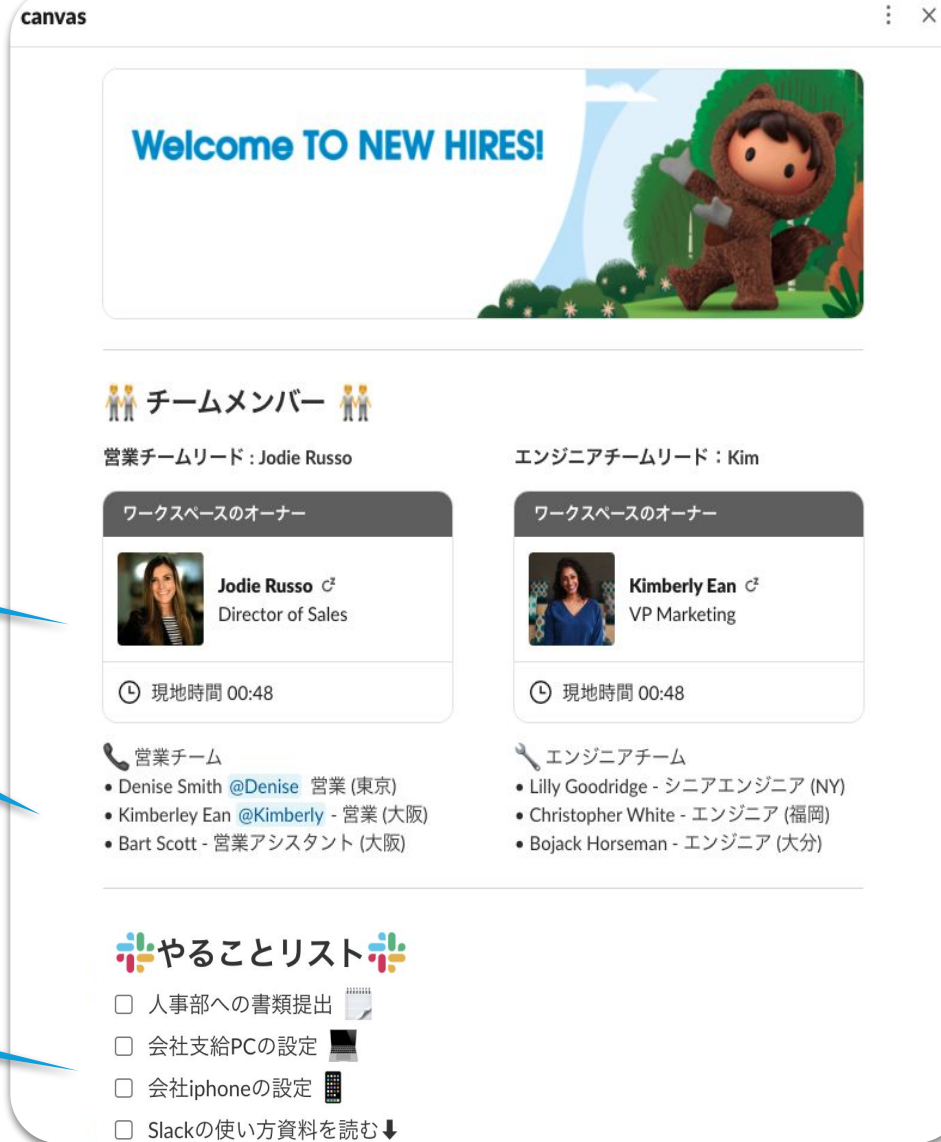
canvas

Welcome TO NEW HIRES!

チームメンバー

営業チームリード : Jodie Russo

ワークスペースのオーナー

Jodie Russo
Director of Sales

現地時間 00:48

営業チーム
• Denise Smith @Denise 営業 (東京)
• Kimberley Ean @Kimberly - 営業 (大阪)
• Bart Scott - 営業アシスタント (大阪)

エンジニアチームリード : Kim

ワークスペースのオーナー

Kimberly Ean
VP Marketing

現地時間 00:48

エンジニアチーム
• Lilly Goodridge - シニアエンジニア (NY)
• Christopher White - エンジニア (福岡)
• Bojack Horseman - エンジニア (大分)

やることリスト

☐ 人事部への書類提出
☐ 会社支給PCの設定
☐ 会社iphoneの設定
☐ Slackの使い方資料を読む